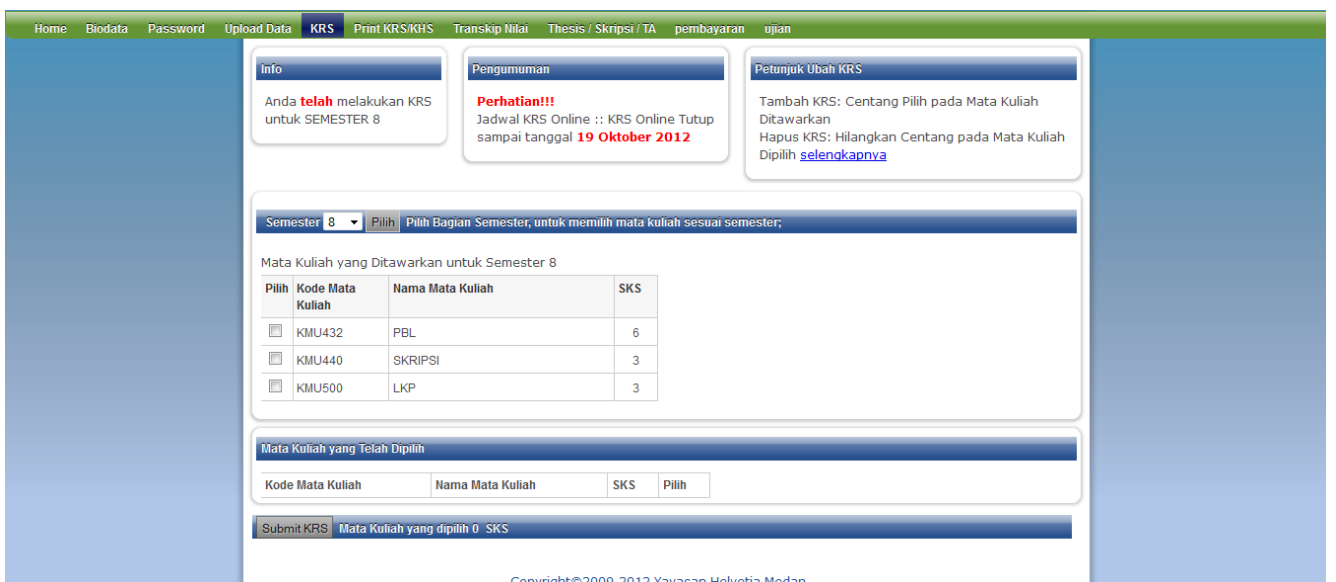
Home Biodata Password Upload Data KRS Print KRS/KHS Transkip Nilai Thesis / Skripsi / TA pembayaran ujian

Info

Anda telah melakukan KRS untuk SEMESTER 8

Pengumuman

Perhatian!!!
Jadwal KRS Online :: KRS Online Tutup sampai tanggal 19 Oktober 2012

Petunjuk Ubah KRS

Tambah KRS: Centang Pilih pada Mata Kuliah Ditawarkan
Hapus KRS: Hilangkan Centang pada Mata Kuliah Dipilih selengkapnya

Semester 8 Pilih Pilih Bagian Semester, untuk memilih mata kuliah sesuai semester;

Mata Kuliah yang Ditawarkan untuk Semester 8

| Pilih | Kode Mata Kuliah | Nama Mata Kuliah | SKS |
|---|---|---|---|
| ☐ | KMU432 | PBL | 6 |
| ☐ | KMU440 | SKRIPSI | 3 |
| ☐ | KMU500 | LKP | 3 |

Mata Kuliah yang Telah Dipilih

| Kode Mata Kuliah | Nama Mata Kuliah | SKS | Pilih |
|---|---|---|---|

Submit KRS Mata Kuliah yang dipilih 0 SKS

Copyright©2009-2012 Yayasan Helvetia Medan